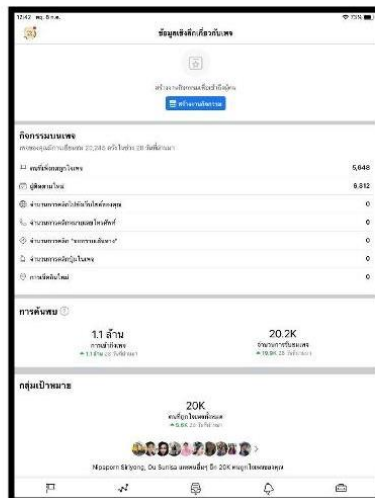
12:42 พฤ. 8 ก.ค.
ข้อมูลเชิงลึกเกี่ยวกับเพจ

สร้างงานโฆษณาเพื่อเข้าถึงผู้คน
สร้างงานโฆษณา

กิจกรรมบนเพจ
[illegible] 27,346 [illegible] 28 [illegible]

คนที่ต้องการดูในเพจ 5,648
ผู้ติดตามใหม่ 6,812
จำนวนการคลิก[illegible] 0
จำนวนการคลิกหมายเลขโทรศัพท์ 0
จำนวนการคลิก "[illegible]" 0
จำนวนการคลิก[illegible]ในเพจ 0
การจัดอันดับใหม่ 0

การค้นพบ

1.1 ล้าน
การเข้าถึงเพจ
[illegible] 28 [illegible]

20.2K
จำนวนการเข้าชมเพจ
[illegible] 28 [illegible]

กลุ่มเป้าหมาย

20K
คนที่ถูกใจเพจทั้งหมด
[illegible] 28 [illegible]

Nipaporn Sriyong, Ou Sunisa และคนอื่นๆ อีก 20K คนถูกใจเพจของคุณ